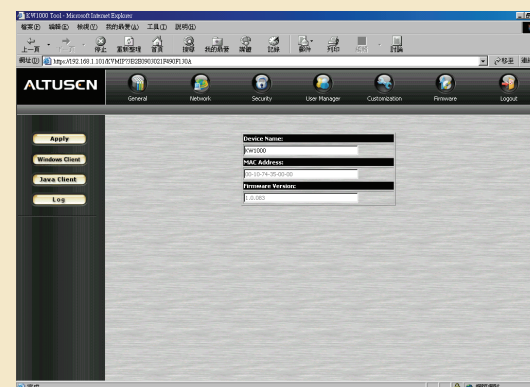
KW1000 Tool - Microsoft Internet Explorer

檔案(F) 編輯(E) 檢視(V) 我的最愛(A) 工具(T) 說明(H)

上一頁 停止 重新整理 首頁 搜尋 我的最愛 媒體 記錄 郵件 列印 編輯 討論

網址(D) https://192.168.1.101/KVMIP?E0B390J021F490F130A

移至 連結

ALTUSEN

General Network Security User Manager Customization Firmware Logout

Apply

Windows Client

Java Client

Log

Device Name:

KW1000

MAC Address:

00-10-74-35-00-00

Firmware Version:

1.0.085

完成

網際網路